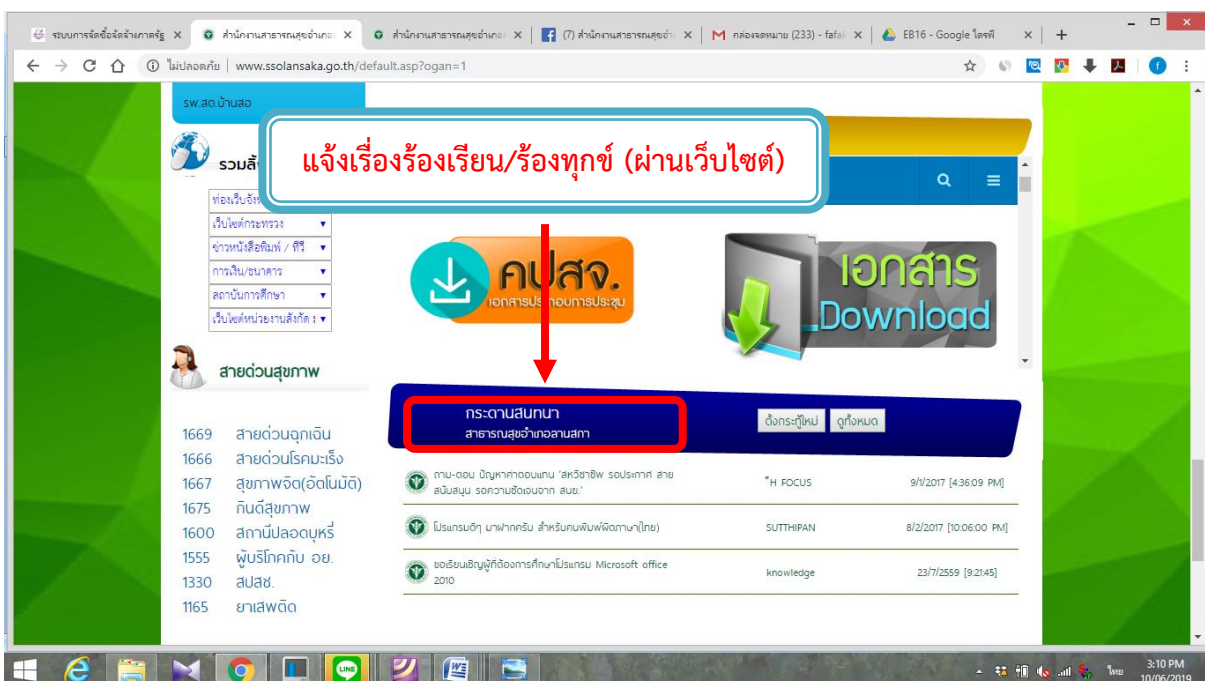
ระบบการจัดซื้อจัดจ้างภาครัฐ ×
สำนักงานสาธารณสุขอำเภอ ×
สำนักงานสาธารณสุขอำเภอ ×
(7) สำนักงานสาธารณสุขอำ ×
กล่องจดหมาย (233) - fafa ×
EB16 - Google ไดรฟ์ ×

ไม่ปลอดภัย | www.ssolansaka.go.th/default.asp?ogan=1

รพ.สต.บ้านสอ

รวมลิ้

ท่องเว็บไซต์
เว็บไซต์กระทรวง
ข่าวหนังสือพิมพ์ / ทีวี
การเงิน/ธนาคาร
สถาบันการศึกษา
เว็บไซต์หน่วยงานสังกัด

แจ้งเรื่องร้องเรียน/ร้องทุกข์ (ผ่านเว็บไซต์)

คปสจ.
เอกสารประกอบการประชุม

เอกสาร
Download

สายด่วนสุขภาพ

1669 สายด่วนฉุกเฉิน
1666 สายด่วนโรคมะเร็ง
1667 สุขภาพจิต(อัตโนมัติ)
1675 กินดีสุขภาพ
1600 สถานีปลอดบุหรี่
1555 ผู้บริโภคกับ อย.
1330 สปสช.
1165 ยาเสพติด

กระดานสนทนา
สาธารณสุขอำเภอลานสกา

ตั้งกระทู้ใหม่ | ดูทั้งหมด

| | | |
|---|---|---|
| ถาม-ตอบ ปัญหาค่าตอบแทน 'สหวิชาชีพ รอประกาศ สาย สนับสนุน รอความชัดเจนจาก สนย.' | "H FOCUS | 9/1/2017 [4:36:09 PM] |
| โปรแกรมดีๆ มาฝากครับ สำหรับคนพิมพ์ผิดภาษา(ไทย) | SUTTHIPAN | 8/2/2017 [10:06:00 PM] |
| ขอเรียนเชิญผู้ที่ต้องการศึกษาโปรแกรม Microsoft office 2010 | knowledge | 23/7/2559 [9:21:45] |

ไทย 3:10 PM 10/06/2019